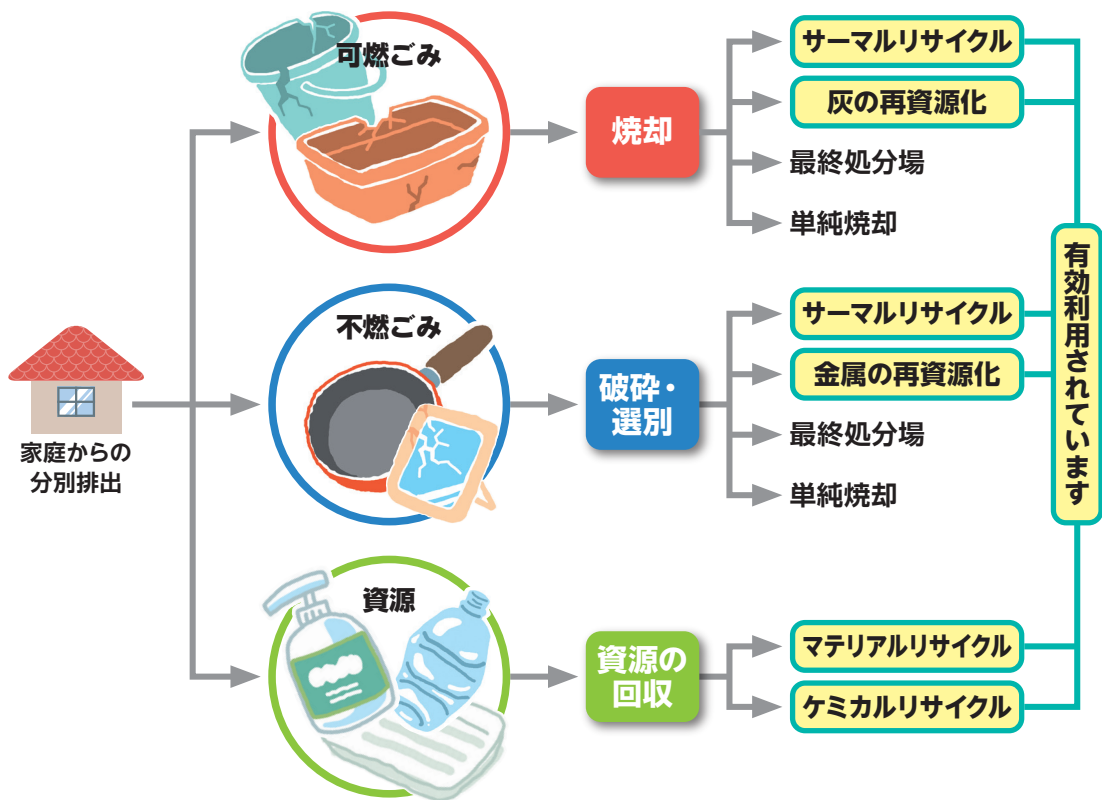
家庭からの分別排出

可燃ごみ

焼却

サーマルリサイクル

灰の再資源化

最終処分場

単純焼却

不燃ごみ

破砕・選別

サーマルリサイクル

金属の再資源化

最終処分場

単純焼却

資源

資源の回収

マテリアルリサイクル

ケミカルリサイクル

有効利用されています